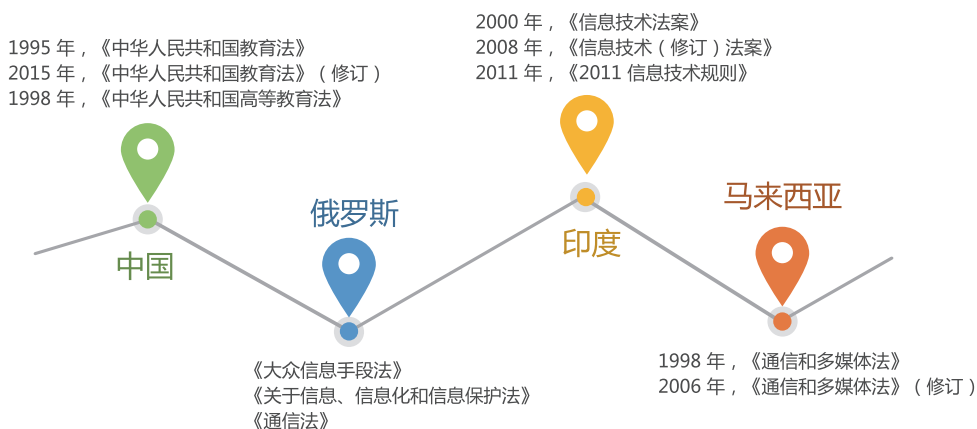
1995 年，《中华人民共和国教育法》
2015 年，《中华人民共和国教育法》（修订）
1998 年，《中华人民共和国高等教育法》

中国

俄罗斯

《大众信息手段法》
《关于信息、信息化和信息保护法》
《通信法》

2000 年，《信息技术法案》
2008 年，《信息技术（修订）法案》
2011 年，《2011 信息技术规则》

印度

马来西亚

1998 年，《通信和多媒体法》
2006 年，《通信和多媒体法》（修订）